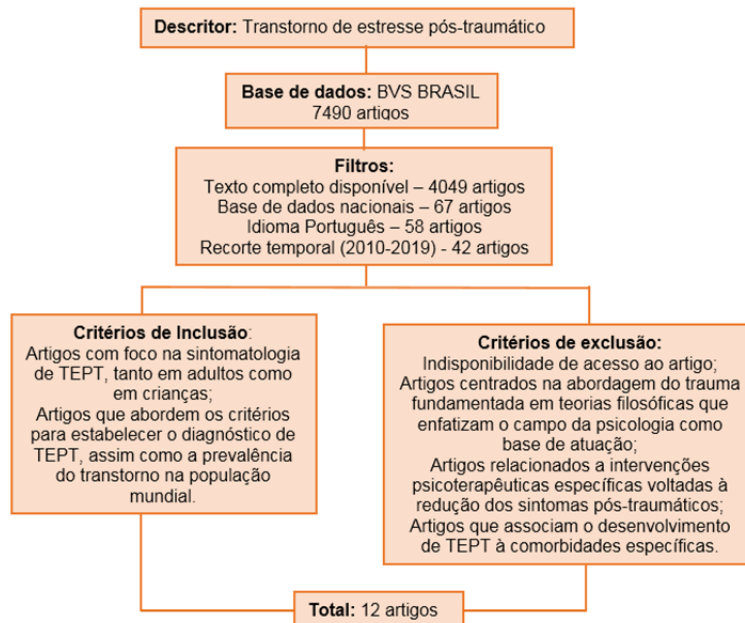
**Descritor:** Transtorno de estresse pós-traumático

**Base de dados:** BVS BRASIL
7490 artigos

**Filtros:**
Texto completo disponível – 4049 artigos
Base de dados nacionais – 67 artigos
Idioma Português – 58 artigos
Recorte temporal (2010-2019) - 42 artigos

**Critérios de Inclusão**:
Artigos com foco na sintomatologia de TEPT, tanto em adultos como em crianças;
Artigos que abordem os critérios para estabelecer o diagnóstico de TEPT, assim como a prevalência do transtorno na população mundial.

**Critérios de exclusão:**
Indisponibilidade de acesso ao artigo;
Artigos centrados na abordagem do trauma fundamentada em teorias filosóficas que enfatizam o campo da psicologia como base de atuação;
Artigos relacionados a intervenções psicoterapêuticas específicas voltadas à redução dos sintomas pós-traumáticos;
Artigos que associam o desenvolvimento de TEPT à comorbidades específicas.

**Total:** 12 artigos